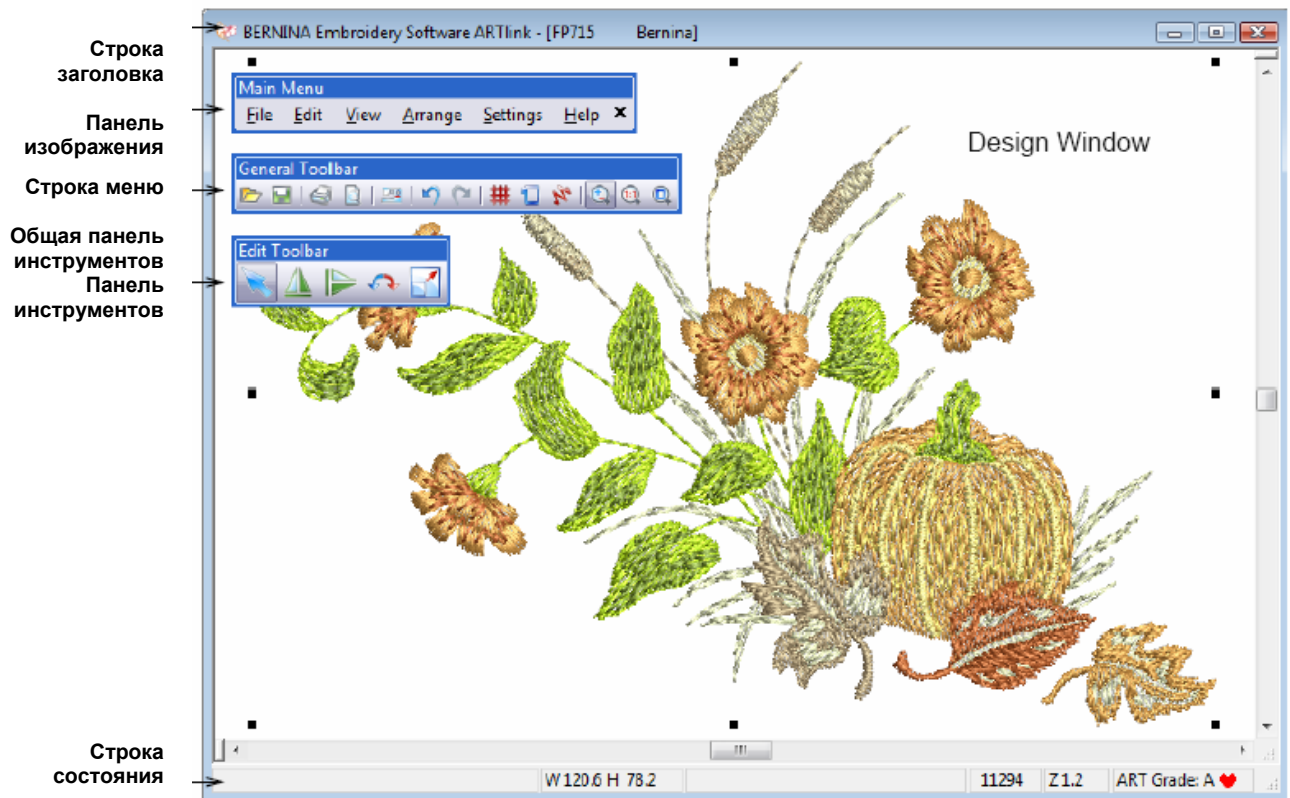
Строка заголовка

Панель изображения

Строка меню

Общая панель инструментов

Панель инструментов

Строка состояния

BERNINA Embroidery Software ARTlink - [FP715 Bernina]

Main Menu

File Edit View Arrange Settings Help

General Toolbar

Edit Toolbar

Design Window

W 120.6 H 78.2

11294

Z 1.2

ART Grade: A